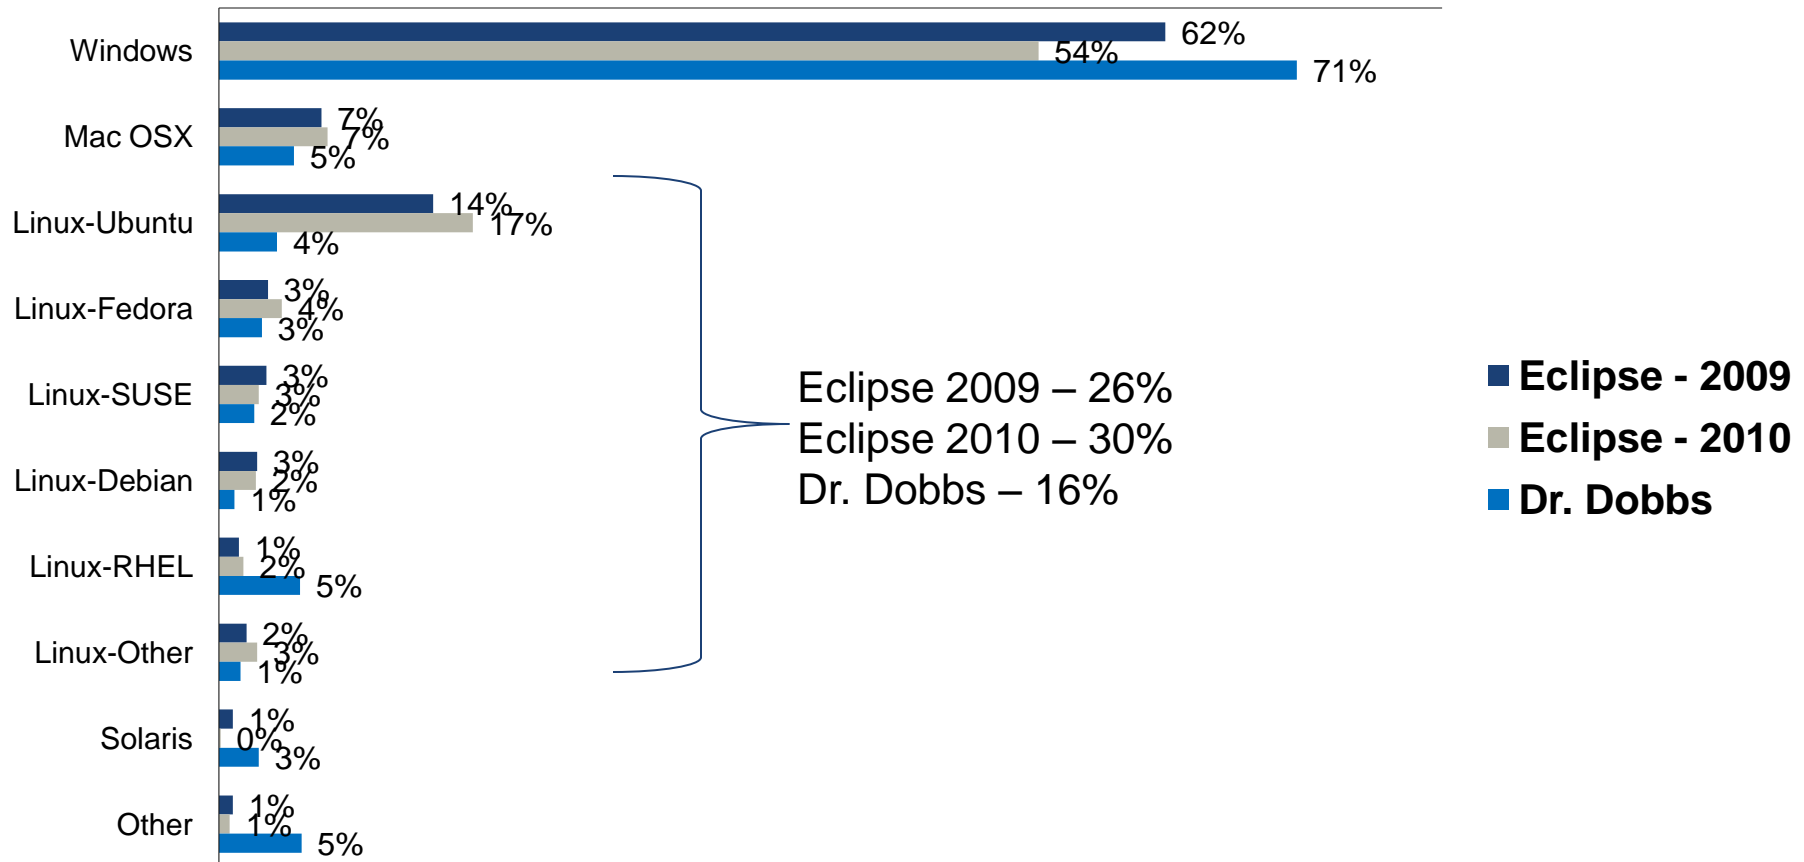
Windows
62%
54%
71%

Mac OSX
7%
7%
5%

Linux-Ubuntu
14%
17%
4%

Linux-Fedora
3%
4%
3%

Linux-SUSE
3%
3%
2%

Linux-Debian
3%
2%
1%

Linux-RHEL
1%
2%
5%

Linux-Other
2%
3%
1%

Solaris
1%
0%
3%

Other
1%
1%
5%

Eclipse 2009 – 26%
Eclipse 2010 – 30%
Dr. Dobbs – 16%

Eclipse - 2009
Eclipse - 2010
Dr. Dobbs